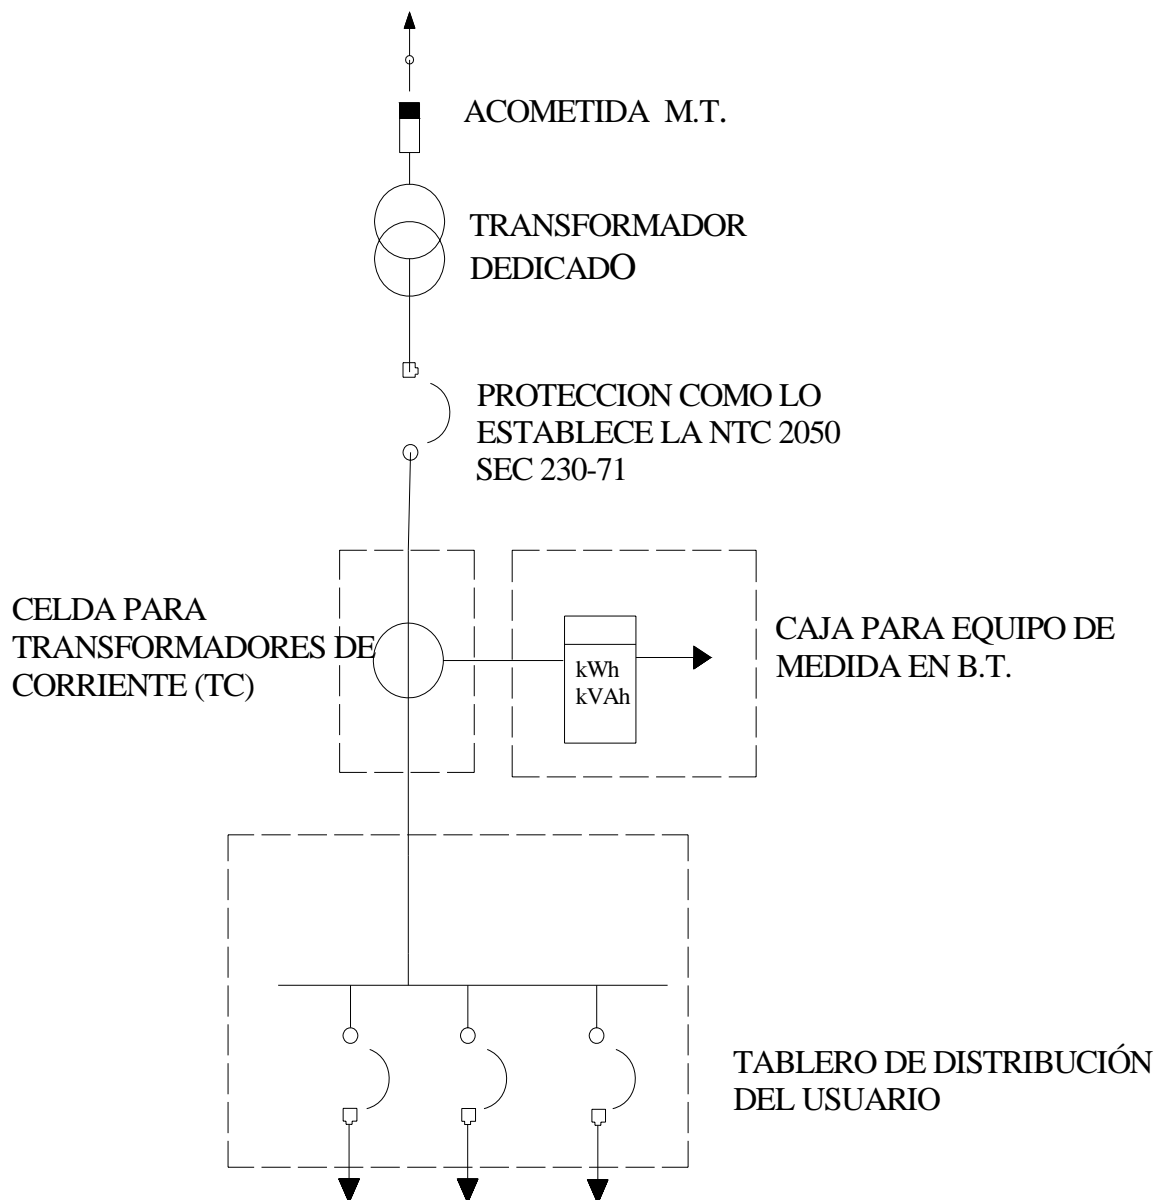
ACOMETIDA M.T.

TRANSFORMADOR DEDICADO

PROTECCION COMO LO ESTABLECE LA NTC 2050 SEC 230-71

CELDA PARA TRANSFORMADORES DE CORRIENTE (TC)

kWh
kVAh

CAJA PARA EQUIPO DE MEDIDA EN B.T.

TABLERO DE DISTRIBUCIÓN DEL USUARIO